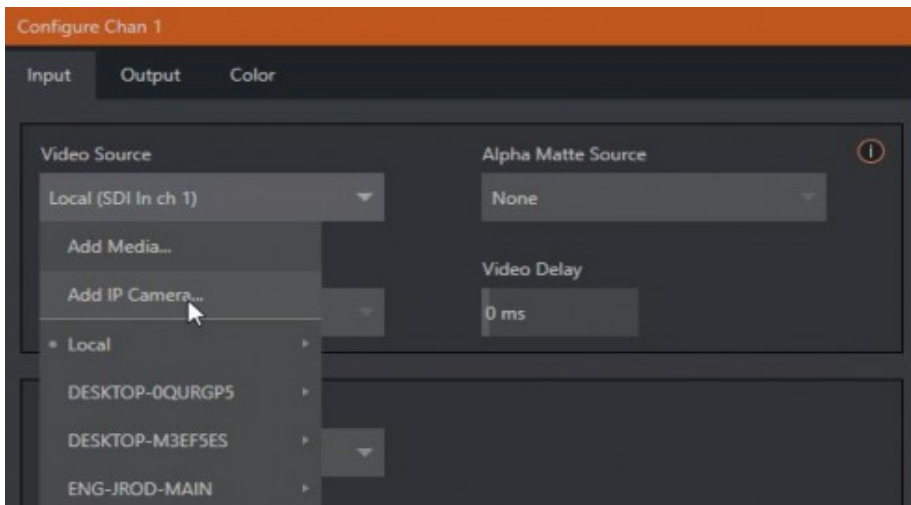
Configure Chan 1

Input Output Color

Video Source

Local (SDI In ch 1)

Add Media...

Add IP Camera...

• Local

DESKTOP-0QURGP5

DESKTOP-M3EF5ES

ENG-JROD-MAIN

Alpha Matte Source

None

Video Delay

0 ms